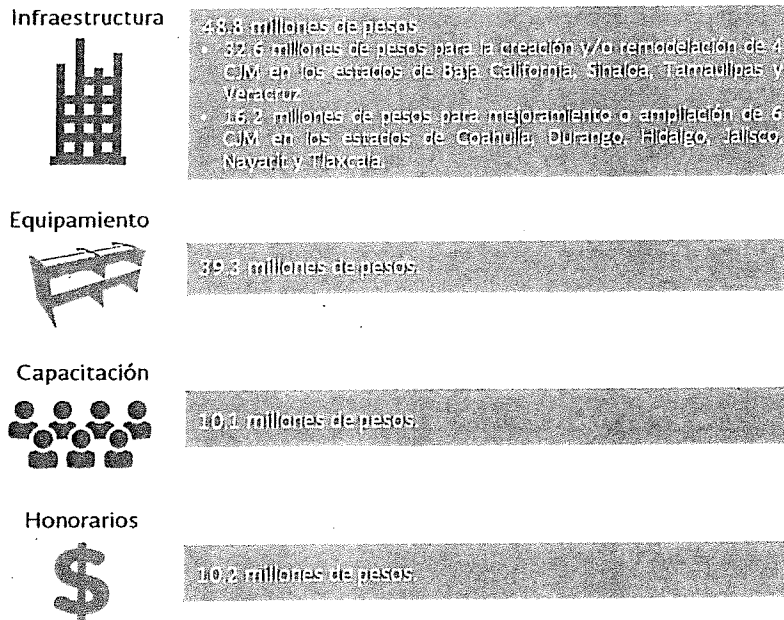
Infraestructura

48.8 millones de pesos

• 32.6 millones de pesos para la creación y/o remodelación de 4 CJM en los estados de Baja California, Sinaloa, Tamaulipas y Veracruz.

• 16.2 millones de pesos para mejoramiento o ampliación de 6 CJM en los estados de Coahuila, Durango, Hidalgo, Jalisco, Nayarit y Tlaxcala.

Equipamiento

39.3 millones de pesos.

Capacitación

10.1 millones de pesos.

Honorarios

10.2 millones de pesos.